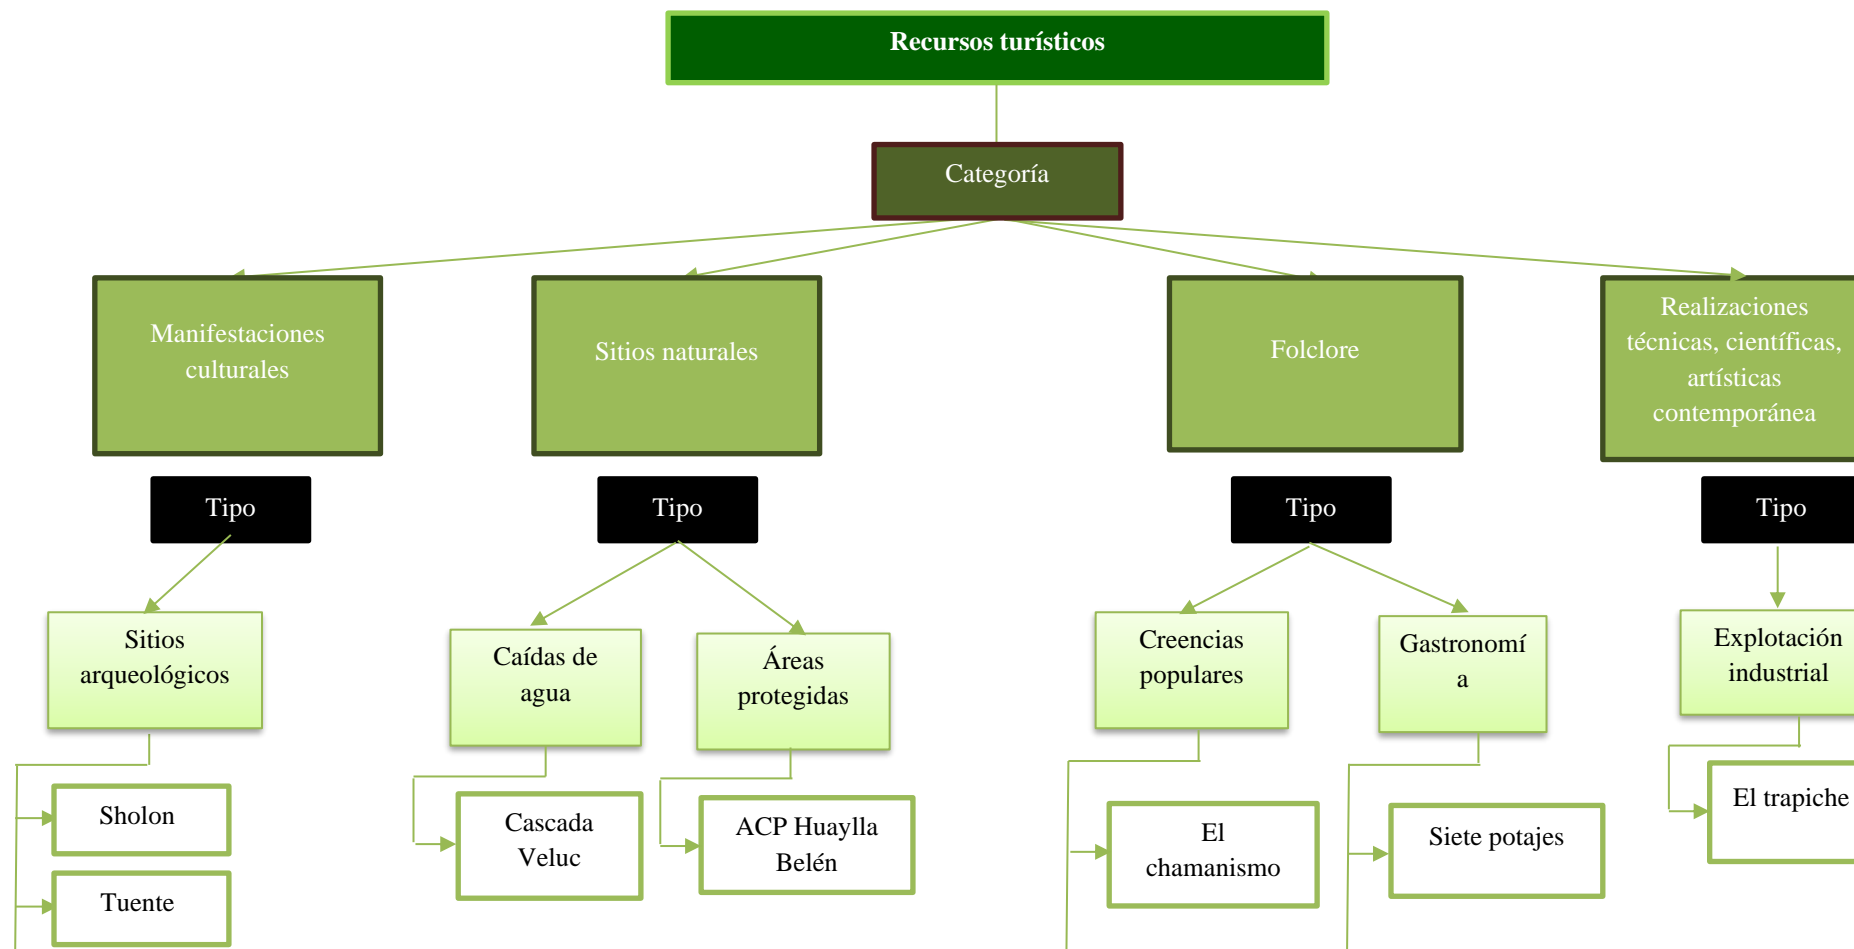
Recursos turísticos

Categoría

Manifestaciones culturales

Sitios naturales

Folclore

Realizaciones técnicas, científicas, artísticas contemporánea

Tipo

Tipo

Tipo

Tipo

Sitios arqueológicos

Caídas de agua

Áreas protegidas

Creencias populares

Gastronomí a

Explotación industrial

Sholon

Tuente

Cascada Veluc

ACP Huaylla Belén

El chamanismo

Siete potajes

El trapiche